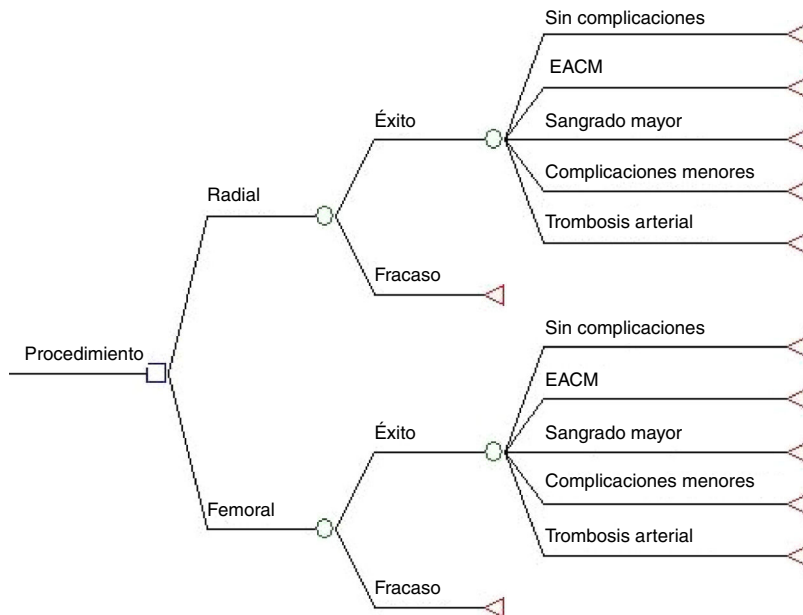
Procedimiento

Radial

Éxito

Sin complicaciones

EACM

Sangrado mayor

Complicaciones menores

Trombosis arterial

Fracaso

Femoral

Éxito

Sin complicaciones

EACM

Sangrado mayor

Complicaciones menores

Trombosis arterial

Fracaso